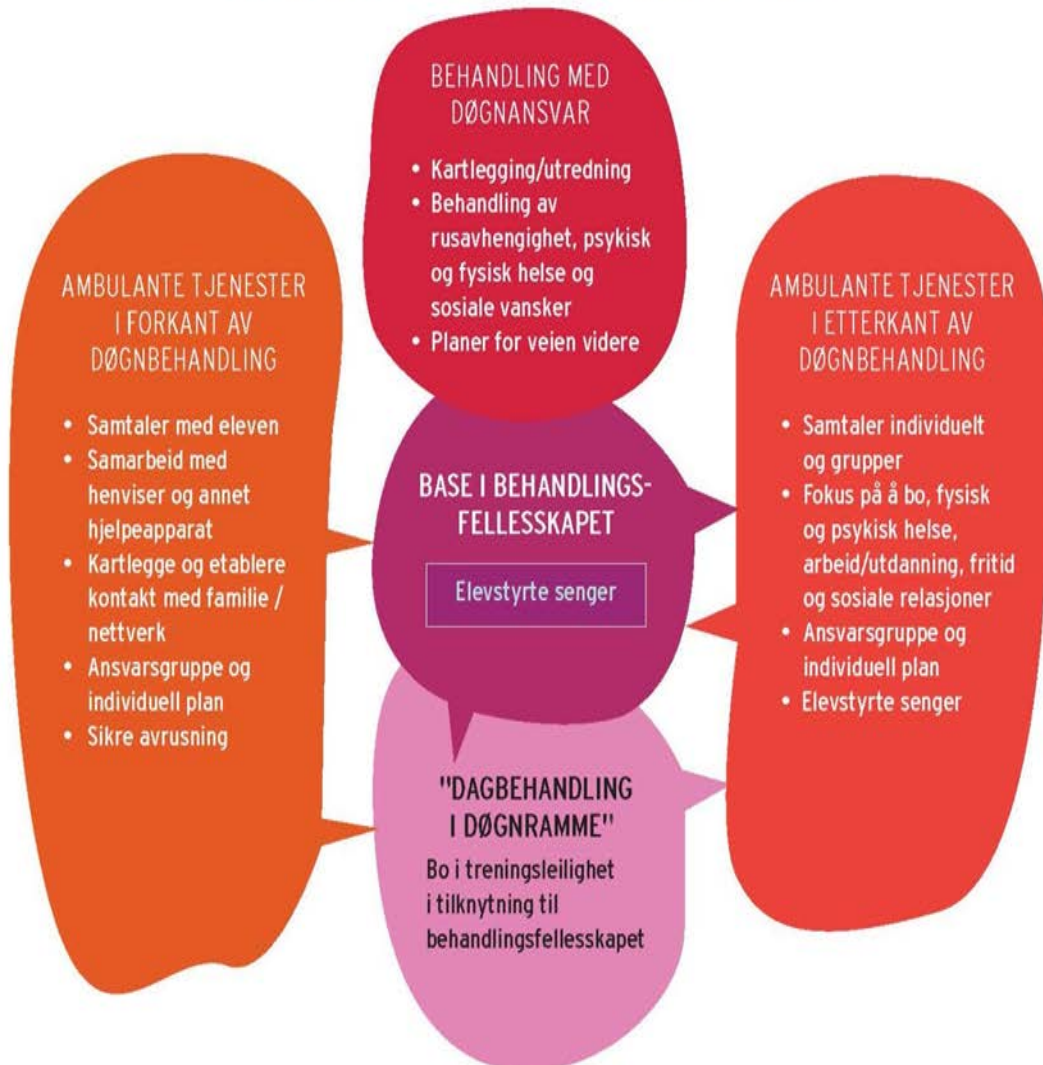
BEHANDLING MED DØGNANSVAR

- Kartlegging/utredning
- Behandling av rusavhengighet, psykisk og fysisk helse og sosiale vansker
- Planer for veien videre

AMBULANTE TJENESTER I FORKANT AV DØGNBEHANDLING

- Samtaler med eleven
- Samarbeid med henviser og annet hjelpeapparat
- Kartlegge og etablere kontakt med familie / nettverk
- Ansvarsgruppe og individuell plan
- Sikre avrusning

BASE I BEHANDLINGS-FELLESSKAPET

Elevstyrte senger

AMBULANTE TJENESTER I ETTERKANT AV DØGNBEHANDLING

- Samtaler individuelt og grupper
- Fokus på å bo, fysisk og psykisk helse, arbeid/utdanning, fritid og sosiale relasjoner
- Ansvarsgruppe og individuell plan
- Elevstyrte senger

"DAGBEHANDLING I DØGNRAMME"

Bo i treningsleilighet i tilknytning til behandlingsfellesskapet